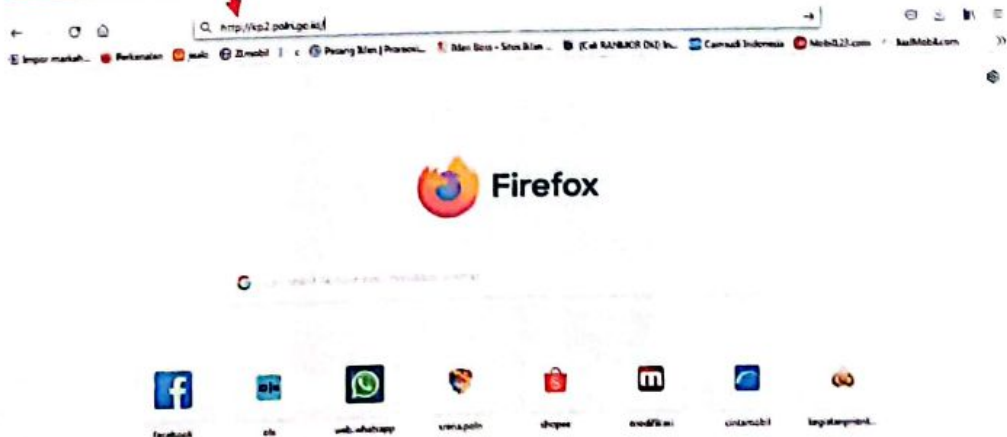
http://kp2.polri.go.id/

Impor markah... Perkenalan jualo Zimobil Peluang Iklan | Promosi... Iklan Bisa - Situs Iklan ... [Cek RANMOR Dki] In... Carmudi Indonesia Mobil123.com JualMobil.com

Firefox

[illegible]

facebook

ela

web.whatsapp

sims.polri

shopee

modifikasi

cintamobil

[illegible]